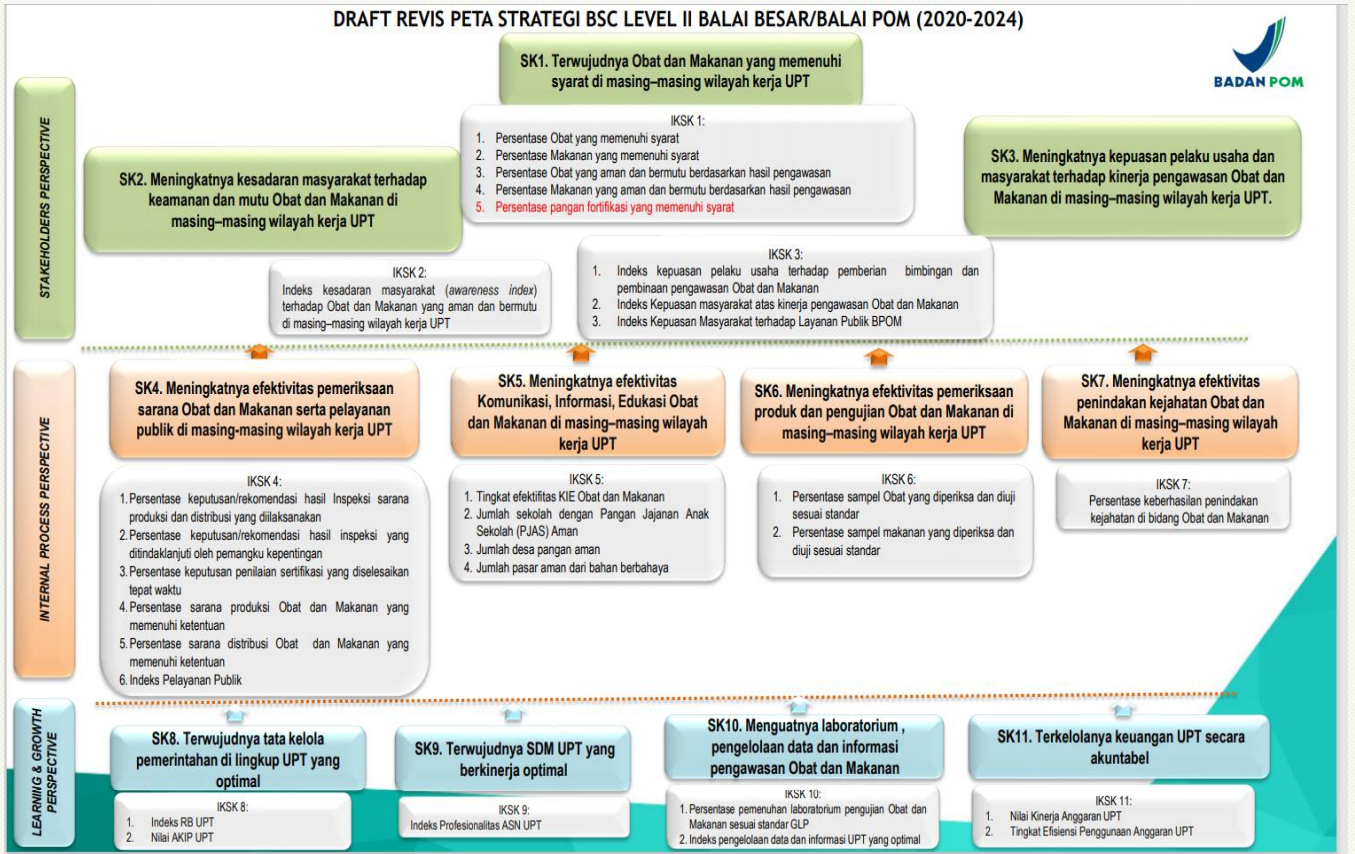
DRAFT REVIS PETA STRATEGI BSC LEVEL II BALAI BESAR/BALAI POM (2020-2024)

BADAN POM

STAKEHOLDERS PERSPECTIVE

SK1. Terwujudnya Obat dan Makanan yang memenuhi syarat di masing–masing wilayah kerja UPT

IKSK 1:
1. Persentase Obat yang memenuhi syarat
2. Persentase Makanan yang memenuhi syarat
3. Persentase Obat yang aman dan bermutu berdasarkan hasil pengawasan
4. Persentase Makanan yang aman dan bermutu berdasarkan hasil pengawasan
5. Persentase pangan fortifikasi yang memenuhi syarat

SK2. Meningkatnya kesadaran masyarakat terhadap keamanan dan mutu Obat dan Makanan di masing–masing wilayah kerja UPT

SK3. Meningkatnya kepuasan pelaku usaha dan masyarakat terhadap kinerja pengawasan Obat dan Makanan di masing–masing wilayah kerja UPT.

IKSK 2:
Indeks kesadaran masyarakat (awareness index) terhadap Obat dan Makanan yang aman dan bermutu di masing–masing wilayah kerja UPT

IKSK 3:
1. Indeks kepuasan pelaku usaha terhadap pemberian bimbingan dan pembinaan pengawasan Obat dan Makanan
2. Indeks Kepuasan masyarakat atas kinerja pengawasan Obat dan Makanan
3. Indeks Kepuasan Masyarakat terhadap Layanan Publik BPOM

INTERNAL PROCESS PERSPECTIVE

SK4. Meningkatnya efektivitas pemeriksaan sarana Obat dan Makanan serta pelayanan publik di masing-masing wilayah kerja UPT

SK5. Meningkatnya efektivitas Komunikasi, Informasi, Edukasi Obat dan Makanan di masing–masing wilayah kerja UPT

SK6. Meningkatnya efektivitas pemeriksaan produk dan pengujian Obat dan Makanan di masing–masing wilayah kerja UPT

SK7. Meningkatnya efektivitas penindakan kejahatan Obat dan Makanan di masing–masing wilayah kerja UPT

IKSK 4:
1. Persentase keputusan/rekomendasi hasil Inspeksi sarana produksi dan distribusi yang diilaksanakan
2. Persentase keputusan/rekomendasi hasil inspeksi yang ditindaklanjuti oleh pemangku kepentingan
3. Persentase keputusan penilaian sertifikasi yang diselesaikan tepat waktu
4. Persentase sarana produksi Obat dan Makanan yang memenuhi ketentuan
5. Persentase sarana distribusi Obat dan Makanan yang memenuhi ketentuan
6. Indeks Pelayanan Publik

IKSK 5:
1. Tingkat efektifitas KIE Obat dan Makanan
2. Jumlah sekolah dengan Pangan Jajanan Anak Sekolah (PJAS) Aman
3. Jumlah desa pangan aman
4. Jumlah pasar aman dari bahan berbahaya

IKSK 6:
1. Persentase sampel Obat yang diperiksa dan diuji sesuai standar
2. Persentase sampel makanan yang diperiksa dan diuji sesuai standar

IKSK 7:
Persentase keberhasilan penindakan kejahatan di bidang Obat dan Makanan

LEARNIIG & GROWTH PERSPECTIVE

SK8. Terwujudnya tata kelola pemerintahan di lingkup UPT yang optimal

SK9. Terwujudnya SDM UPT yang berkinerja optimal

SK10. Menguatnya laboratorium , pengelolaan data dan informasi pengawasan Obat dan Makanan

SK11. Terkelolanya keuangan UPT secara akuntabel

IKSK 8:
1. Indeks RB UPT
2. Nilai AKIP UPT

IKSK 9:
Indeks Profesionalitas ASN UPT

IKSK 10:
1. Persentase pemenuhan laboratorium pengujian Obat dan Makanan sesuai standar GLP
2. Indeks pengelolaan data dan informasi UPT yang optimal

IKSK 11:
1. Nilai Kinerja Anggaran UPT
2. Tingkat Efisiensi Penggunaan Anggaran UPT